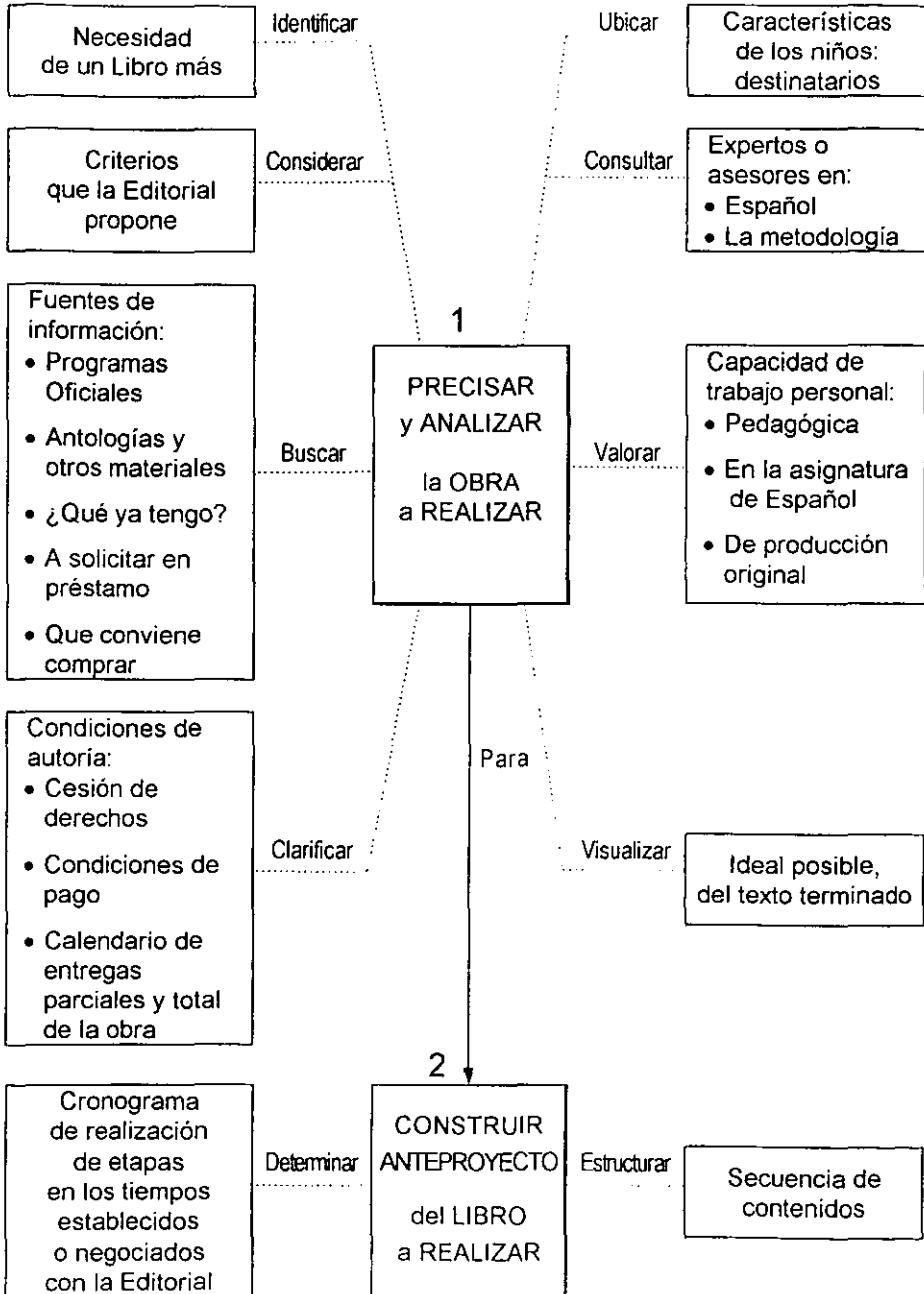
Necesidad de un Libro más

Identificar

Ubicar

Características de los niños: destinatarios

Criterios que la Editorial propone

Considerar

Consultar

Expertos o asesores en:
• Español
• La metodología

Fuentes de información:
• Programas Oficiales
• Antologías y otros materiales
• ¿Qué ya tengo?
• A solicitar en préstamo
• Que conviene comprar

Buscar

1

PRECISAR y ANALIZAR

la OBRA a REALIZAR

Valorar

Capacidad de trabajo personal:
• Pedagógica
• En la asignatura de Español
• De producción original

Condiciones de autoría:
• Cesión de derechos
• Condiciones de pago
• Calendario de entregas parciales y total de la obra

Clarificar

Para

Visualizar

Ideal posible, del texto terminado

2

Cronograma de realización de etapas en los tiempos establecidos o negociados con la Editorial

Determinar

CONSTRUIR ANTEPROYECTO

del LIBRO a REALIZAR

Estructurar

Secuencia de contenidos